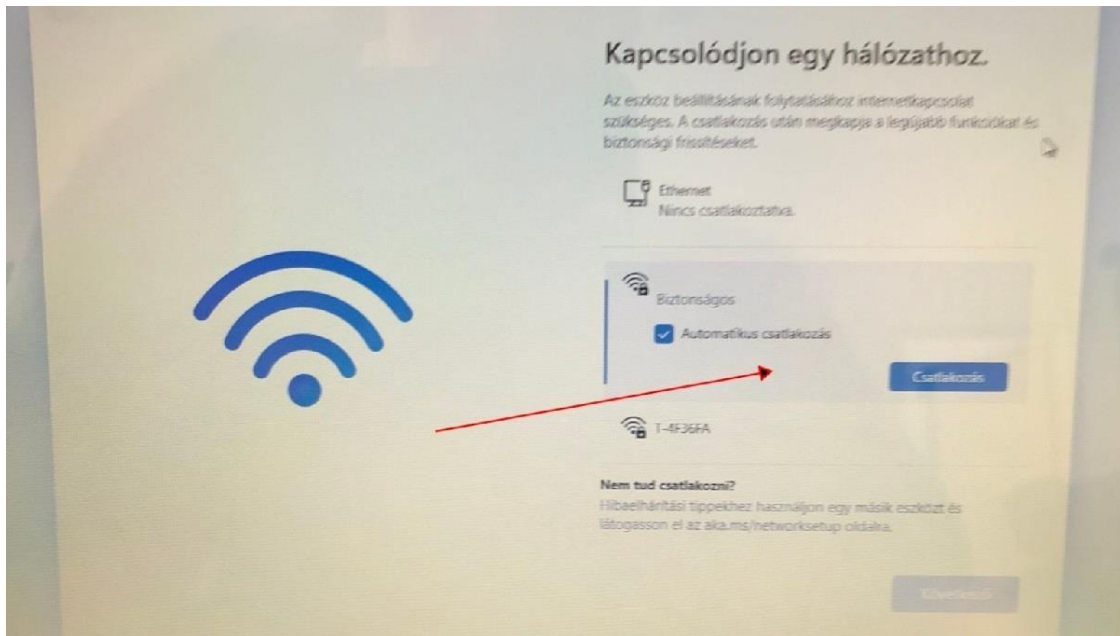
Kapcsolódjon egy hálózathoz.

Az eszköz beállításának folytatásához internetkapcsolat szükséges. A csatlakozás után megkapja a legújabb funkciókat és biztonsági frissítéseket.

Ethernet
Nincs csatlakoztatva.

Biztonságos

Automatikus csatlakozás

Csatlakozás

T-4F36FA

Nem tud csatlakozni?
Hibaelhárítási tippekhez használjon egy másik eszközt és látogasson el az aka.ms/networksetup oldalra.

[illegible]